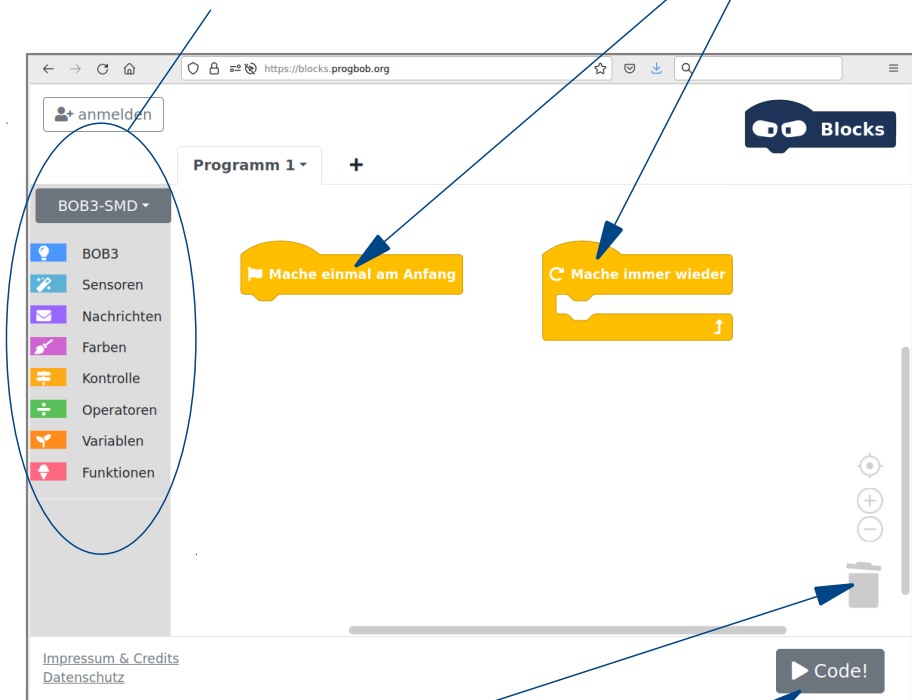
https://blocks.progbob.org

anmelden

Blocks

Programm 1

+

BOB3-SMD

BOB3

Sensoren

Nachrichten

Farben

Kontrolle

Operatoren

Variablen

Funktionen

Mache einmal am Anfang

Mache immer wieder

Impressum & Credits
Datenschutz

Code!